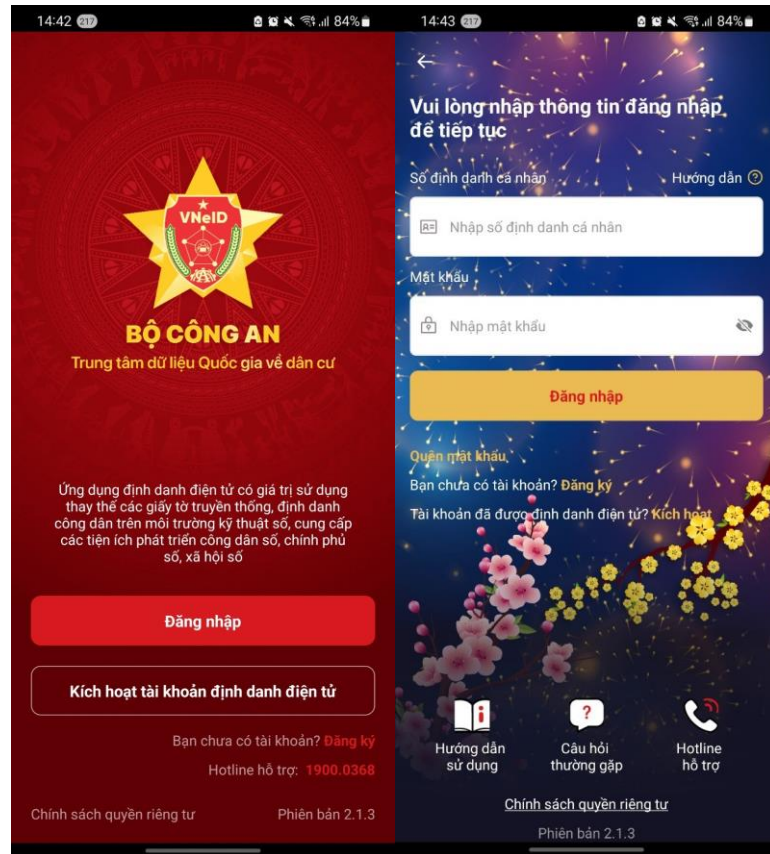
14:42 217
84%

VNeID

BỘ CÔNG AN
Trung tâm dữ liệu Quốc gia về dân cư

Ứng dụng định danh điện tử có giá trị sử dụng thay thế các giấy tờ truyền thống, định danh công dân trên môi trường kỹ thuật số, cung cấp các tiện ích phát triển công dân số, chính phủ số, xã hội số

Đăng nhập

Kích hoạt tài khoản định danh điện tử

Bạn chưa có tài khoản? Đăng ký

Hotline hỗ trợ: 1900.0368

Chính sách quyền riêng tư

Phiên bản 2.1.3

14:43 217
84%

←

Vui lòng nhập thông tin đăng nhập để tiếp tục

Số định danh cá nhân

Hướng dẫn

Nhập số định danh cá nhân

Mật khẩu

Nhập mật khẩu

Đăng nhập

Quên mật khẩu

Bạn chưa có tài khoản? Đăng ký

Tài khoản đã được định danh điện tử? Kích hoạt

Hướng dẫn sử dụng

Câu hỏi thường gặp

Hotline hỗ trợ

Chính sách quyền riêng tư

Phiên bản 2.1.3